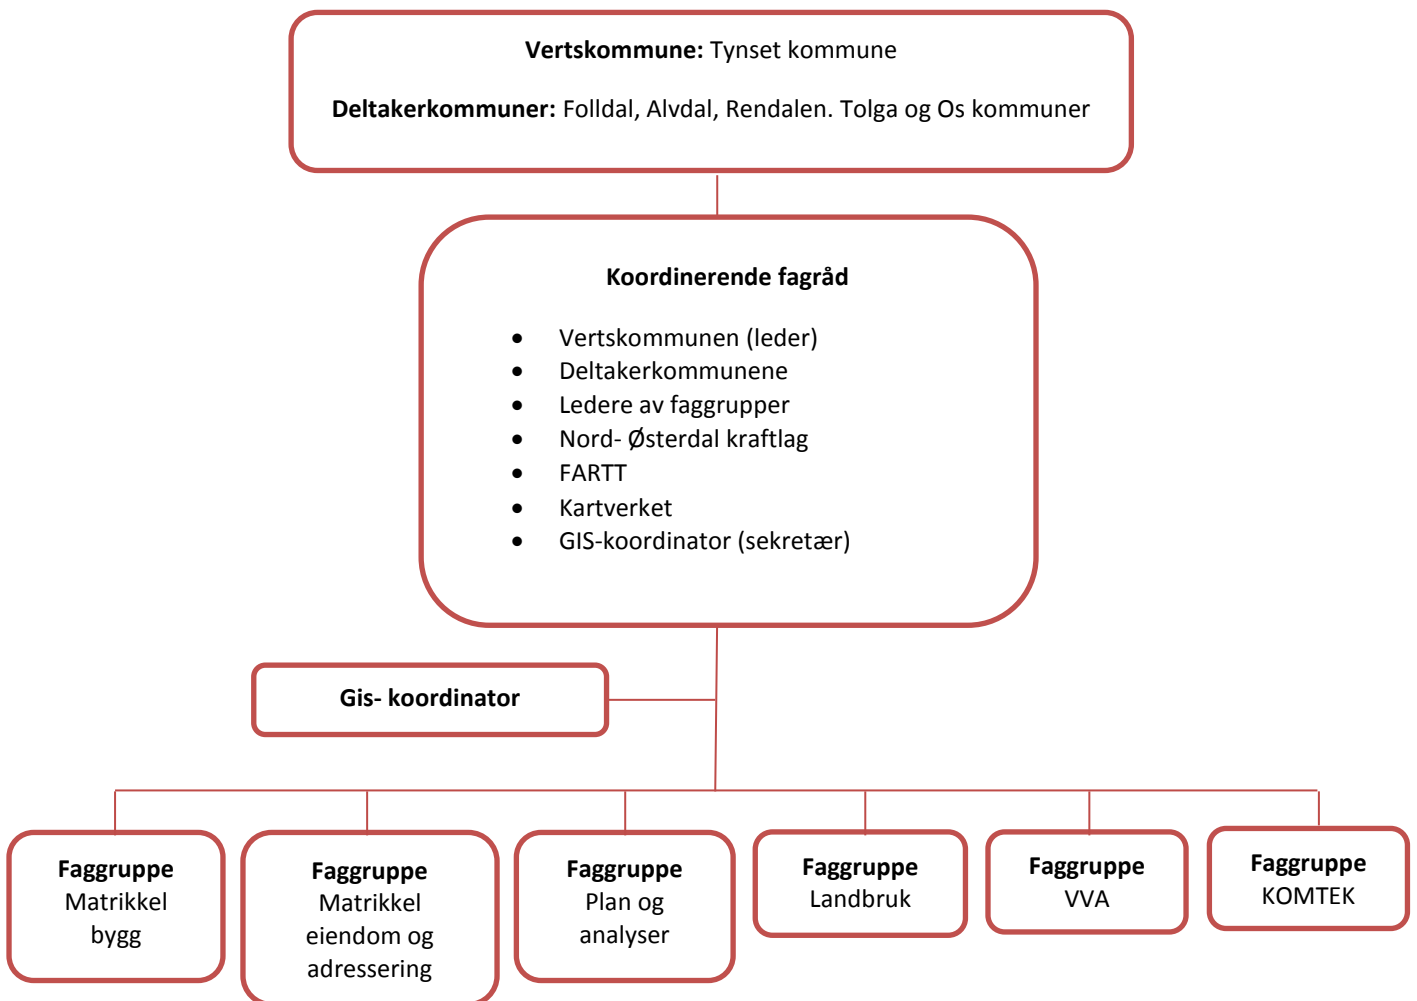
**Vertskommune:** Tynset kommune

**Deltakerkommuner:** Folldal, Alvdal, Rendalen. Tolga og Os kommuner

**Koordinerende fagråd**

- Vertskommunen (leder)
- Deltakerkommunene
- Ledere av faggrupper
- Nord- Østerdal kraftlag
- FARTT
- Kartverket
- GIS-koordinator (sekretær)

**Gis- koordinator**

**Faggruppe** Matrikkel bygg

**Faggruppe** Matrikkel eiendom og adressering

**Faggruppe** Plan og analyser

**Faggruppe** Landbruk

**Faggruppe** VVA

**Faggruppe** KOMTEK